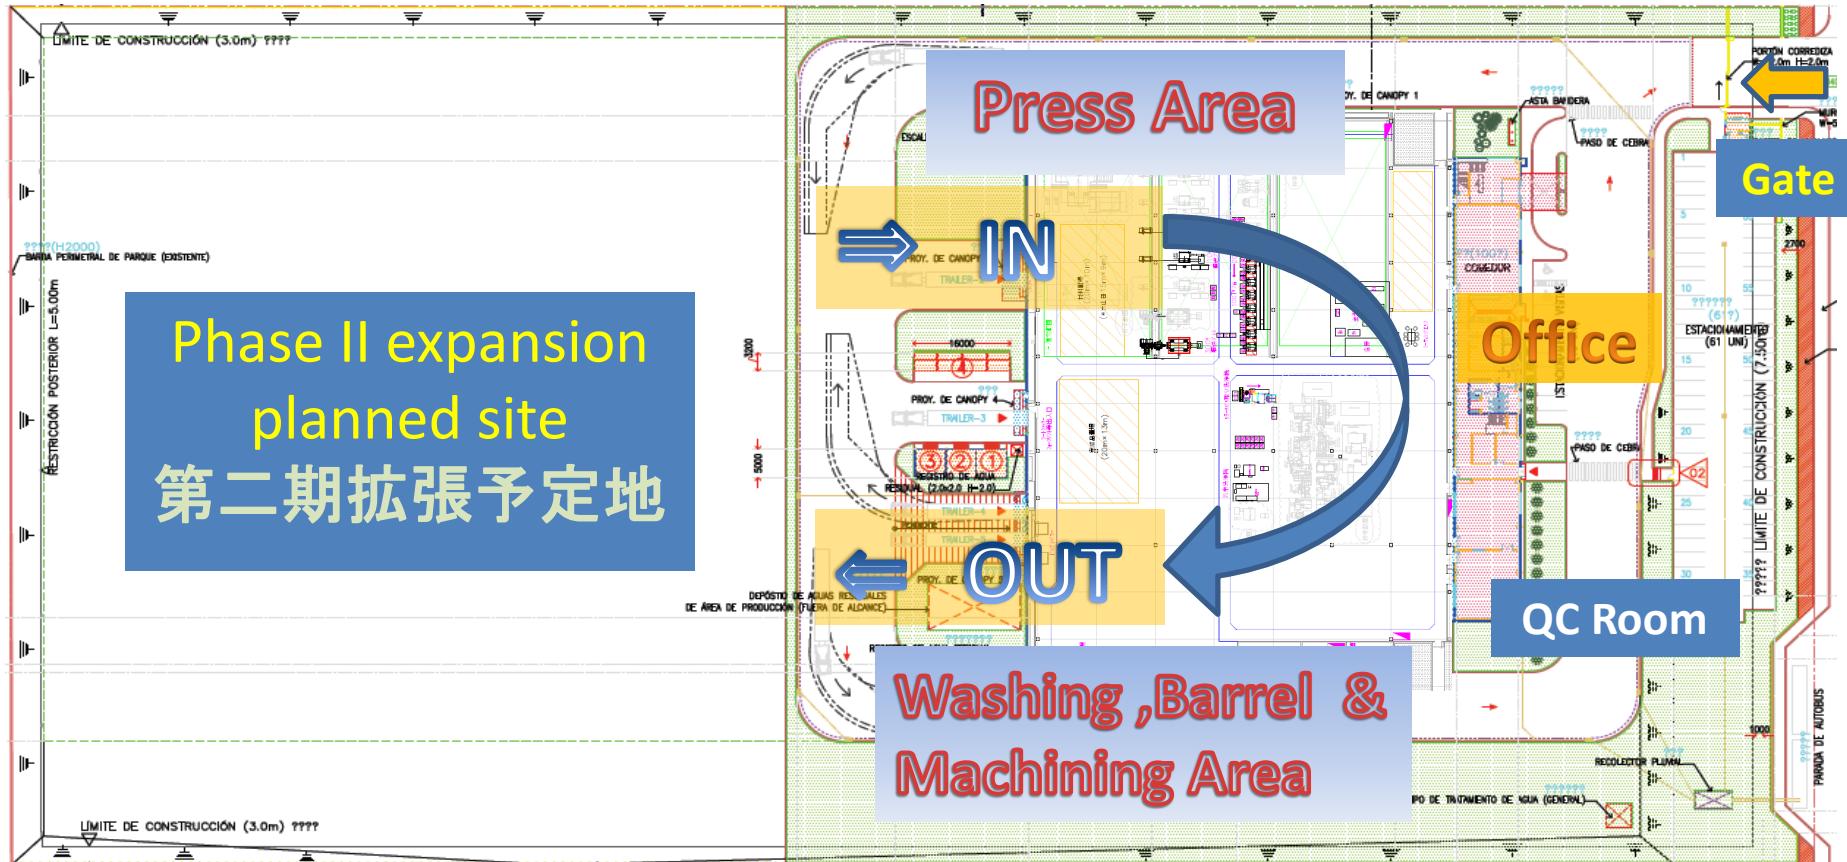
LIMITE DE CONSTRUCCIÓN (3.0m) ????

Press Area

Gate

PORTÓN CORREDIZA

PROY. DE CANOPY 1

ASTA BANDERA

PASO DE CEBRA

????(H2000)
BARDA PERIMETRAL DE PARQUE (EXISTENTE)

IN

PROY. DE CANOPY

TRAILER-

COMEDOR

Office

ESTACIONAMIENTO (61 UNI)

RESTRICCIÓN POSTERIOR L=5.00m

Phase II expansion planned site
第二期拡張予定地

16000

PROY. DE CANOPY

TRAILER-3

PASO DE CEBRA

REGISTRO DE AGUA RESIDUAL (2.0x2.0 H=2.0)

TRAILER-4

OUT

DEPÓSITO DE AGUAS RESIDUALES
DE ÁREA DE PRODUCCIÓN (FUERA DE ALCANCE)

QC Room

LIMITE DE CONSTRUCCIÓN (7.50m)

Washing ,Barrel &
Machining Area

RECOLECTOR PLUVIAL

PO DE TRATAMIENTO DE AGUA (GENERAL)

PARADA DE AUTOBUS

LIMITE DE CONSTRUCCIÓN (3.0m) ????